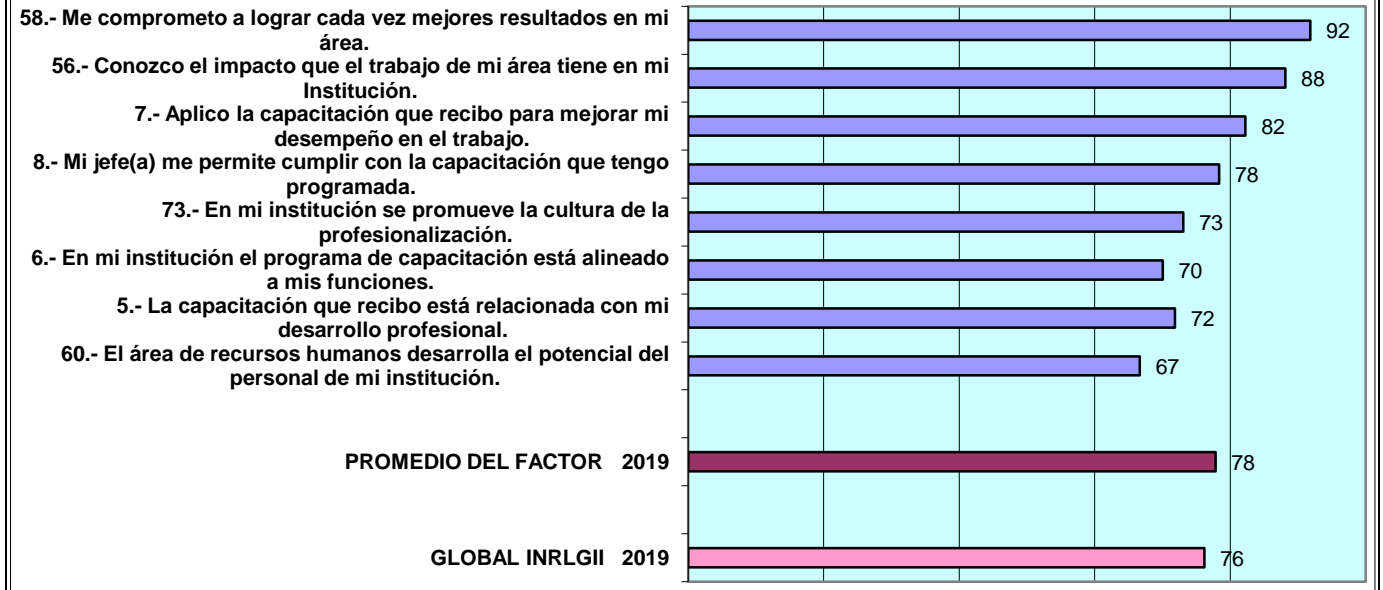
58.- Me comprometo a lograr cada vez mejores resultados en mi área.

92

56.- Conozco el impacto que el trabajo de mi área tiene en mi Institución.

88

7.- Aplico la capacitación que recibo para mejorar mi desempeño en el trabajo.

82

8.- Mi jefe(a) me permite cumplir con la capacitación que tengo programada.

78

73.- En mi institución se promueve la cultura de la profesionalización.

73

6.- En mi institución el programa de capacitación está alineado a mis funciones.

70

5.- La capacitación que recibo está relacionada con mi desarrollo profesional.

72

60.- El área de recursos humanos desarrolla el potencial del personal de mi institución.

67

PROMEDIO DEL FACTOR 2019

78

GLOBAL INRLGII 2019

76